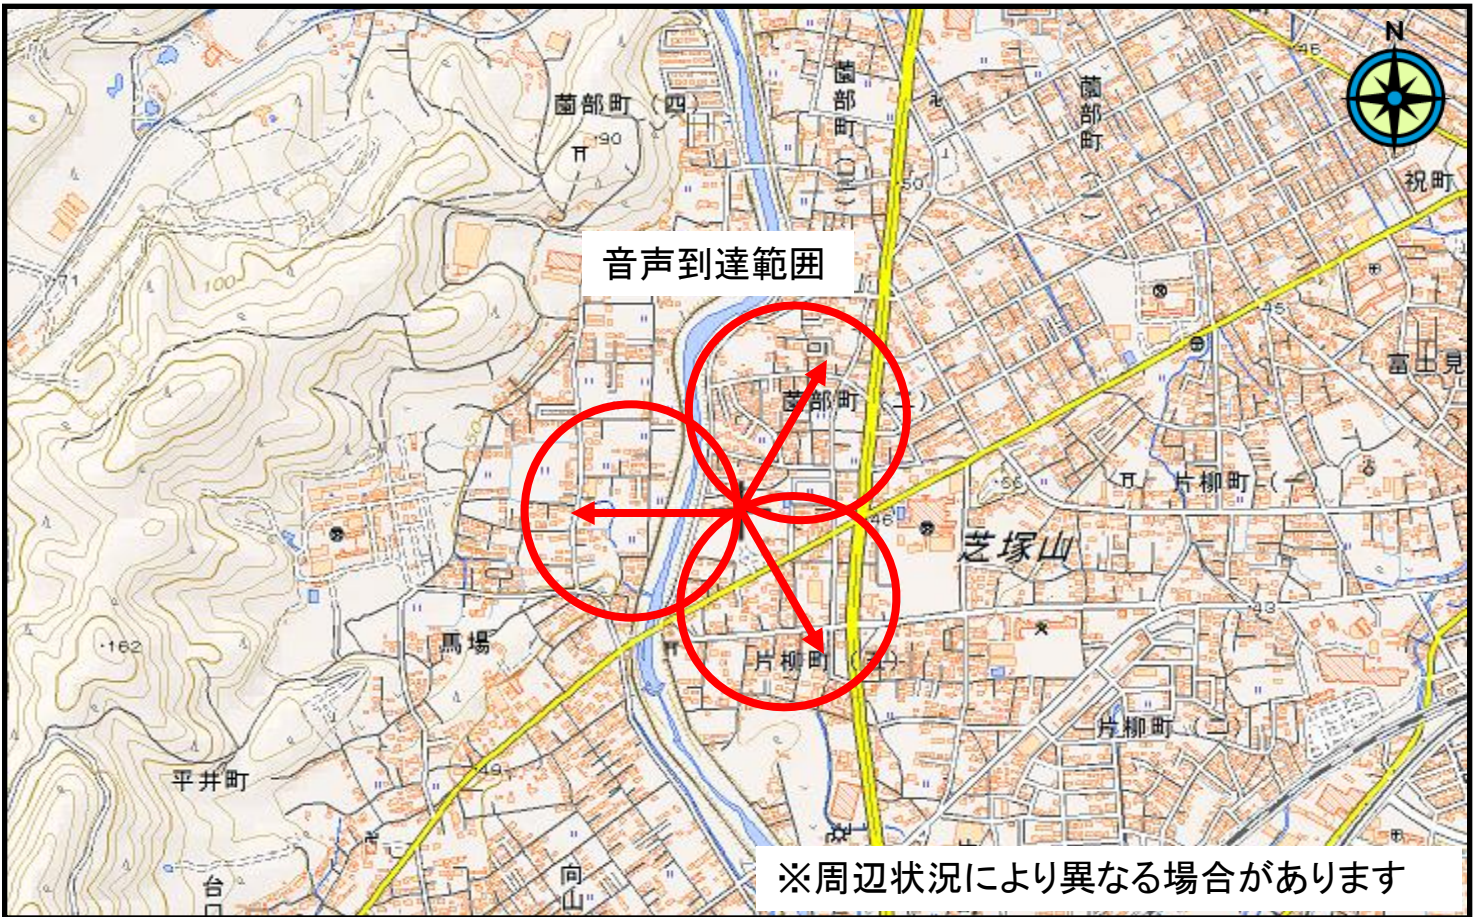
N

薗部町（四）

90

薗部町（三）

薗部町（一）

50

祝町

音声到達範囲

71

100

45

富士見

薗部町（二）

片柳町（一）

56

46

芝塚山

162

馬場

片柳町（三）

43

片柳町（二）

平井町

49

台口

向山

※周辺状況により異なる場合があります